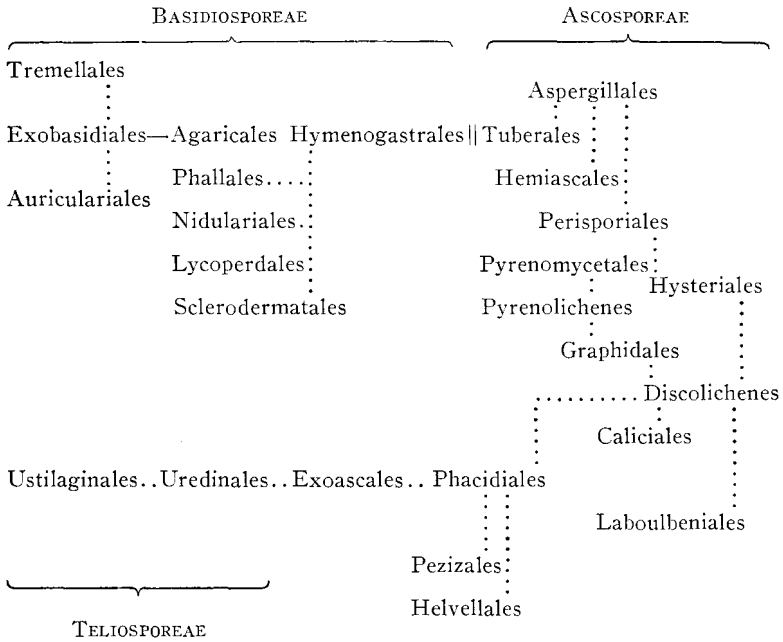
BASIDIOSPOREAE

ASCOSPOREAE

Tremellales

Aspergillales

Exobasidiales—Agaricales Hymenogastrales || Tuberales

Phallales

Hemiascales

Auriculariales

Nidulariales

Perisporiales

Lycoperdales

Pyrenomycetales

Hysteriales

Sclerodermatales

Pyrenolichenes

Graphidales

Discolichenes

Caliciales

Ustilaginales..Uredinales..Exoascales.. Phacidiales

Laboulbeniales

Pezizales

Helvellales

TELIOSPOREAE